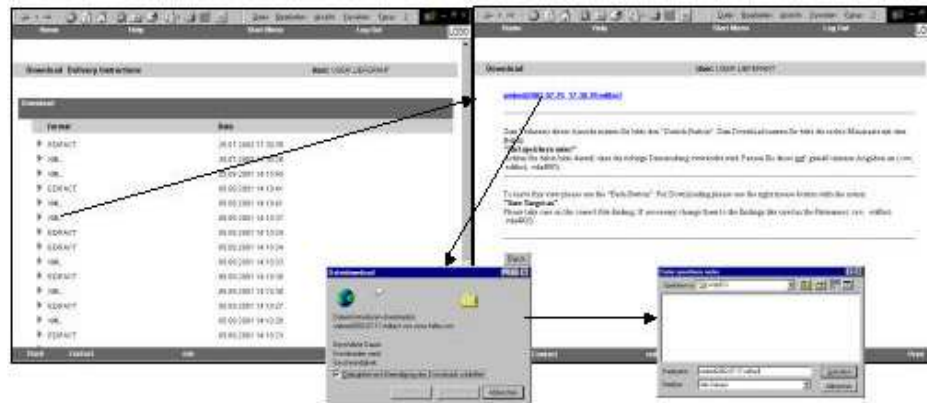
Home Help Start Menu Log Out

Download Delivery Instructions User: USER LIEFERANT

Download

Format Date

EDIFACT 26.07.2002 17:35:35
XML
XML
EDIFACT
XML
XML
EDIFACT
EDIFACT
XML
EDIFACT
XML
EDIFACT
XML
EDIFACT

Home Help Start Menu Log Out

Download User: USER LIEFERANT

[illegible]

Zum Speichern dieser Anrufe nutzen Sie bitte den "Zurück-Button". Zum Download nutzen Sie bitte die rechte Maustaste mit dem Befehl:
"Ziel speichern unter"
Achten Sie dabei bitte darauf, dass die richtige Dateiendung verwendet wird. Passen Sie diese ggf. gemäß unseren Angaben an (.csv, .edifact, .vda4905).

To leave this view please use the "Back-Button". For Downloading please use the right mouse button with the action:
"Save Target as"
Please take care on the correct file-Ending. If necessary change them to the Endings like specified (.csv, .edifact, .vda4905).

Back

Dateidownload

Speichern unter

Dateiname:
Dateityp:

Speichern
Abbrechen

Start Contact Info